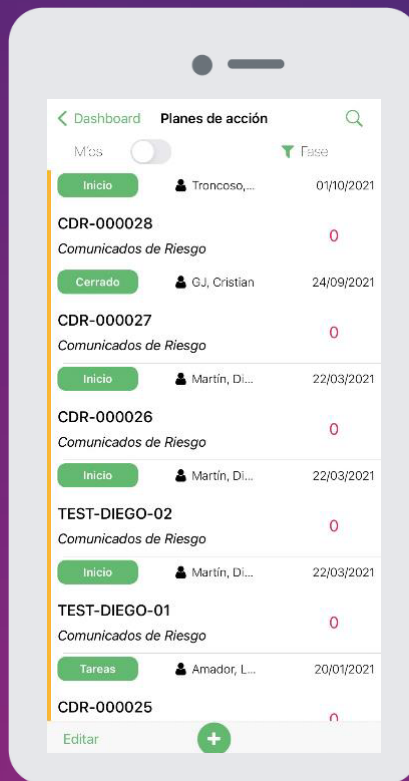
< Dashboard Planes de acción

Míos Fase

Inicio Troncoso,... 01/10/2021

CDR-000028

Comunicados de Riesgo 0

Cerrado GJ, Cristian 24/09/2021

CDR-000027

Comunicados de Riesgo 0

Inicio Martín, Di... 22/03/2021

CDR-000026

Comunicados de Riesgo 0

Inicio Martín, Di... 22/03/2021

TEST-DIEGO-02

Comunicados de Riesgo 0

Inicio Martín, Di... 22/03/2021

TEST-DIEGO-01

Comunicados de Riesgo 0

Tareas Amador, L... 20/01/2021

CDR-000025

0

Editar +